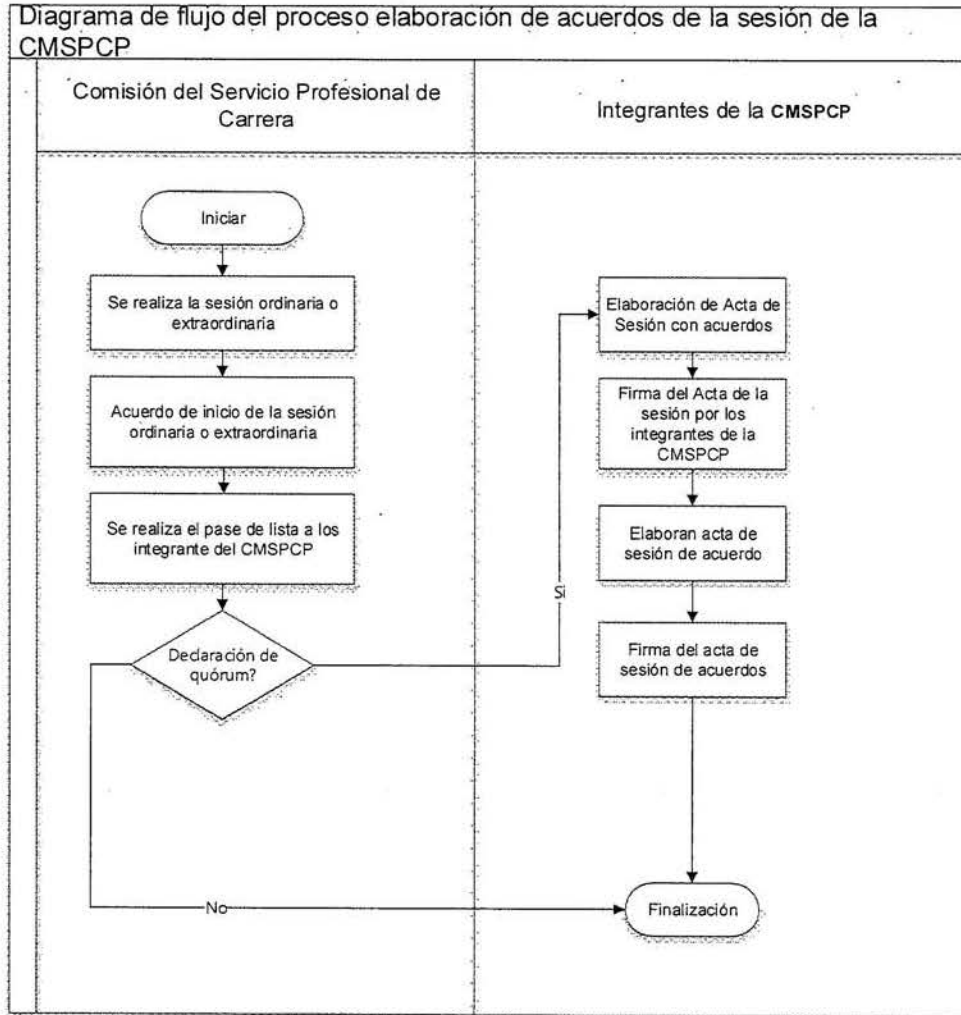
Diagrama de flujo del proceso elaboración de acuerdos de la sesión de la CMSPCP

Comisión del Servicio Profesional de Carrera

Integrantes de la CMSPCP

Iniciar

Se realiza la sesión ordinaria o extraordinaria

Acuerdo de inicio de la sesión ordinaria o extraordinaria

Se realiza el pase de lista a los integrante del CMSPCP

Declaración de quórum?

Si

No

Elaboración de Acta de Sesión con acuerdos

Firma del Acta de la sesión por los integrantes de la CMSPCP

Elaboran acta de sesión de acuerdo

Firma del acta de sesión de acuerdos

Finalización